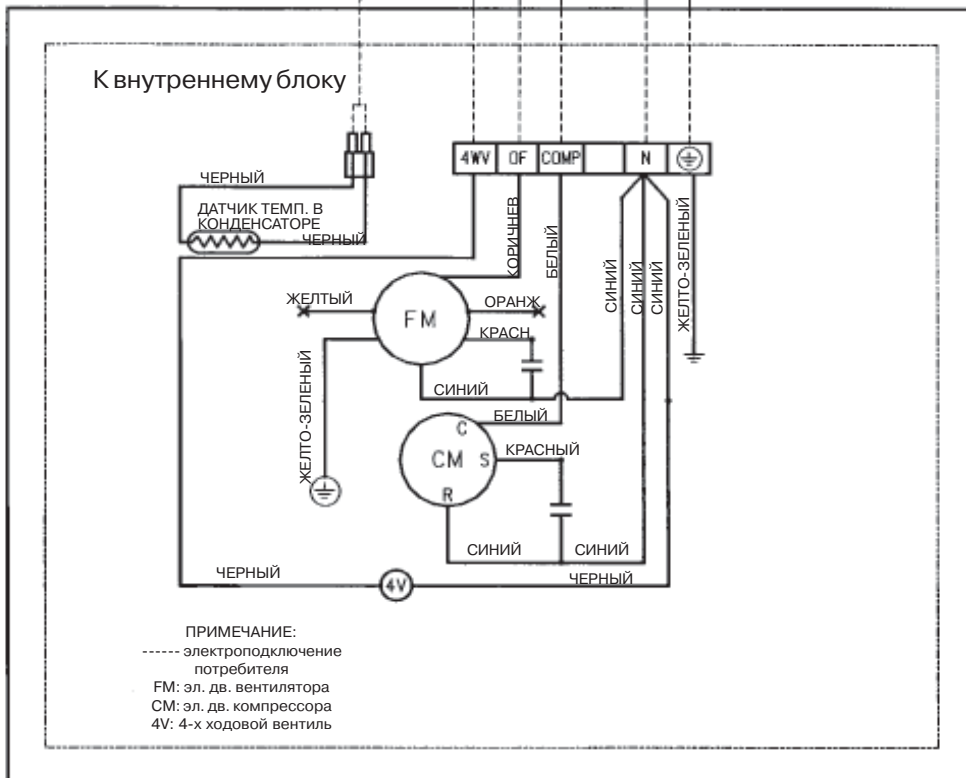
К внутреннему блоку

4WV OF COMP N

ЧЕРНЫЙ

ДАТЧИК ТЕМП. В КОНДЕНСАТОРЕ

ЧЕРНЫЙ

КОРИЧНЕВ

БЕЛЫЙ

СИНИЙ

СИНИЙ

СИНИЙ

ЖЕЛТО-ЗЕЛЕНЫЙ

ЖЕЛТЫЙ

FM

ОРАНЖ.

КРАСН.

ЖЕЛТО-ЗЕЛЕНЫЙ

СИНИЙ

БЕЛЫЙ

C

CM

S

R

КРАСНЫЙ

СИНИЙ

СИНИЙ

ЧЕРНЫЙ

4V

ЧЕРНЫЙ

ПРИМЕЧАНИЕ:
------ электроподключение потребителя
FM: эл. дв. вентилятора
CM: эл. дв. компрессора
4V: 4-х ходовой вентиль